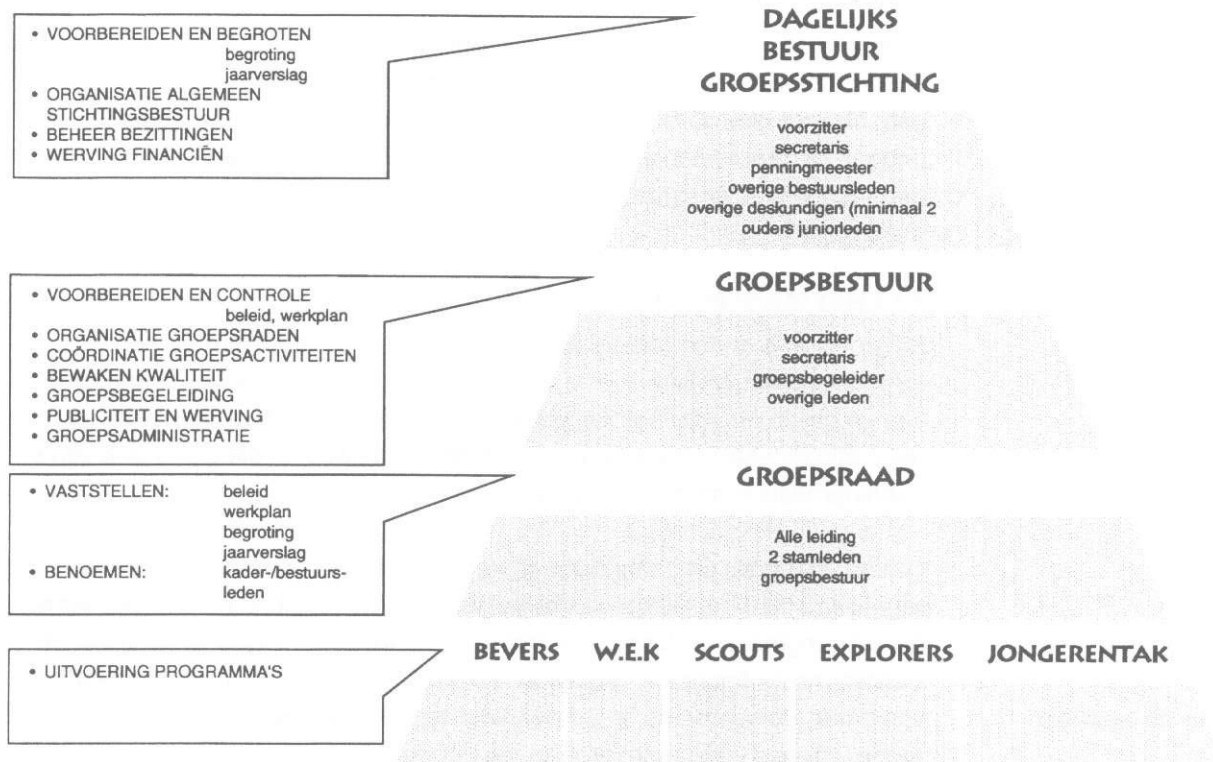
• VOORBEREIDEN EN BEGROTEN
begroting
jaarverslag
• ORGANISATIE ALGEMEEN STICHTINGSBESTUUR
• BEHEER BEZITTINGEN
• WERVING FINANCIËN

DAGELIJKS
BESTUUR
GROEPSSTICHTING

voorzitter
secretaris
penningmeester
overige bestuursleden
overige deskundigen (minimaal 2
ouders juniorleden

• VOORBEREIDEN EN CONTROLE
beleid, werkplan
• ORGANISATIE GROEPSRADEN
• COÖRDINATIE GROEPSACTIVITEITEN
• BEWAKEN KWALITEIT
• GROEPSBEGELEIDING
• PUBLICITEIT EN WERVING
• GROEPSADMINISTRATIE

GROEPSBESTUUR

voorzitter
secretaris
groepsbegeleider
overige leden

• VASTSTELLEN: beleid
werkplan
begroting
jaarverslag
• BENOEMEN: kader-/bestuursleden

GROEPSRAAD

Alle leiding
2 stamleden
groepsbestuur

• UITVOERING PROGRAMMA'S

BEVERS W.E.K SCOUTS EXPLORERS JONGERENTAK